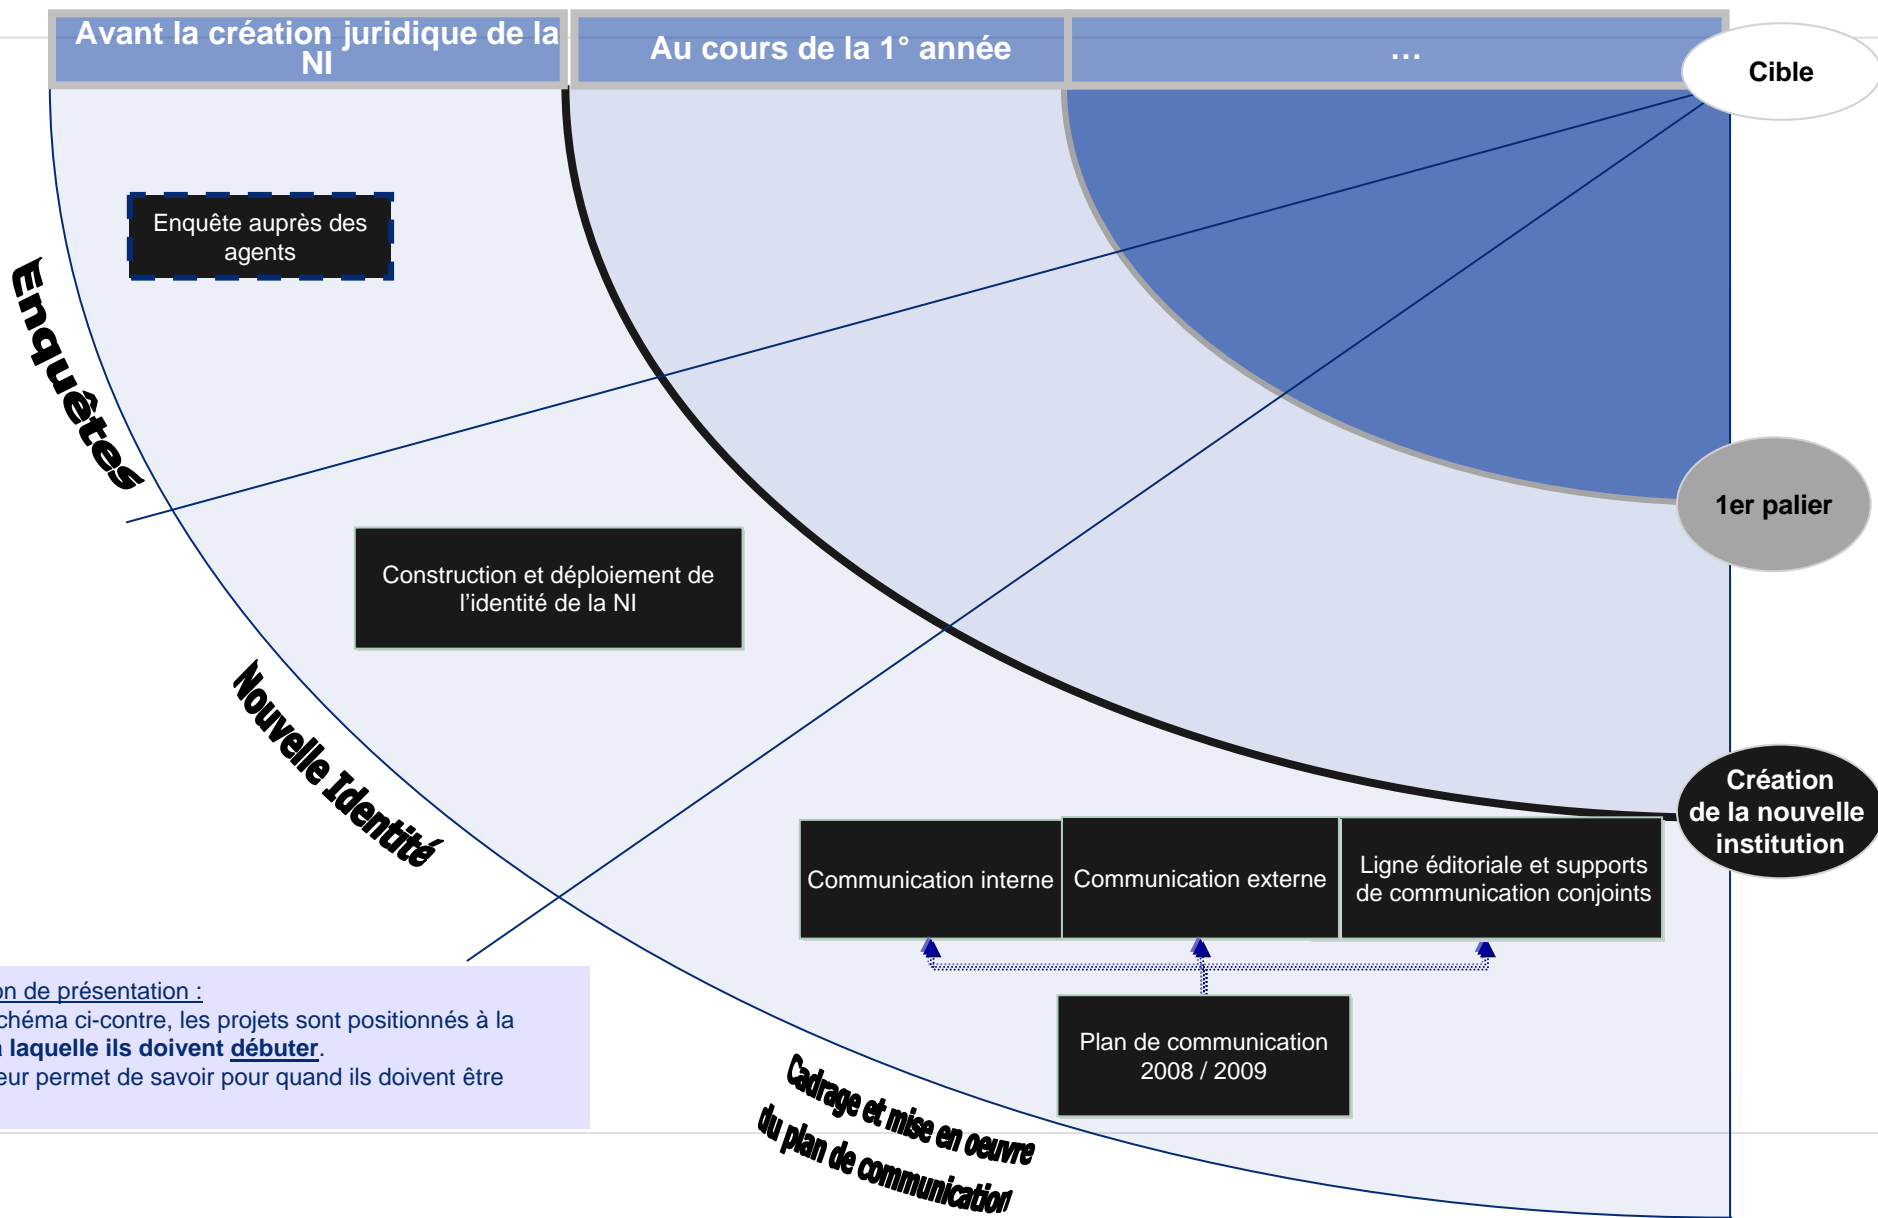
Avant la création juridique de la NI

Au cours de la 1° année

…

Cible

Enquête auprès des agents

Enquêtes

1er palier

Construction et déploiement de l'identité de la NI

Nouvelle Identité

Création de la nouvelle institution

Communication interne

Communication externe

Ligne éditoriale et supports de communication conjoints

Plan de communication 2008 / 2009

on de présentation :
chéma ci-contre, les projets sont positionnés à la
laquelle ils doivent débuter.
eur permet de savoir pour quand ils doivent être

Cadrage et mise en oeuvre du plan de communication